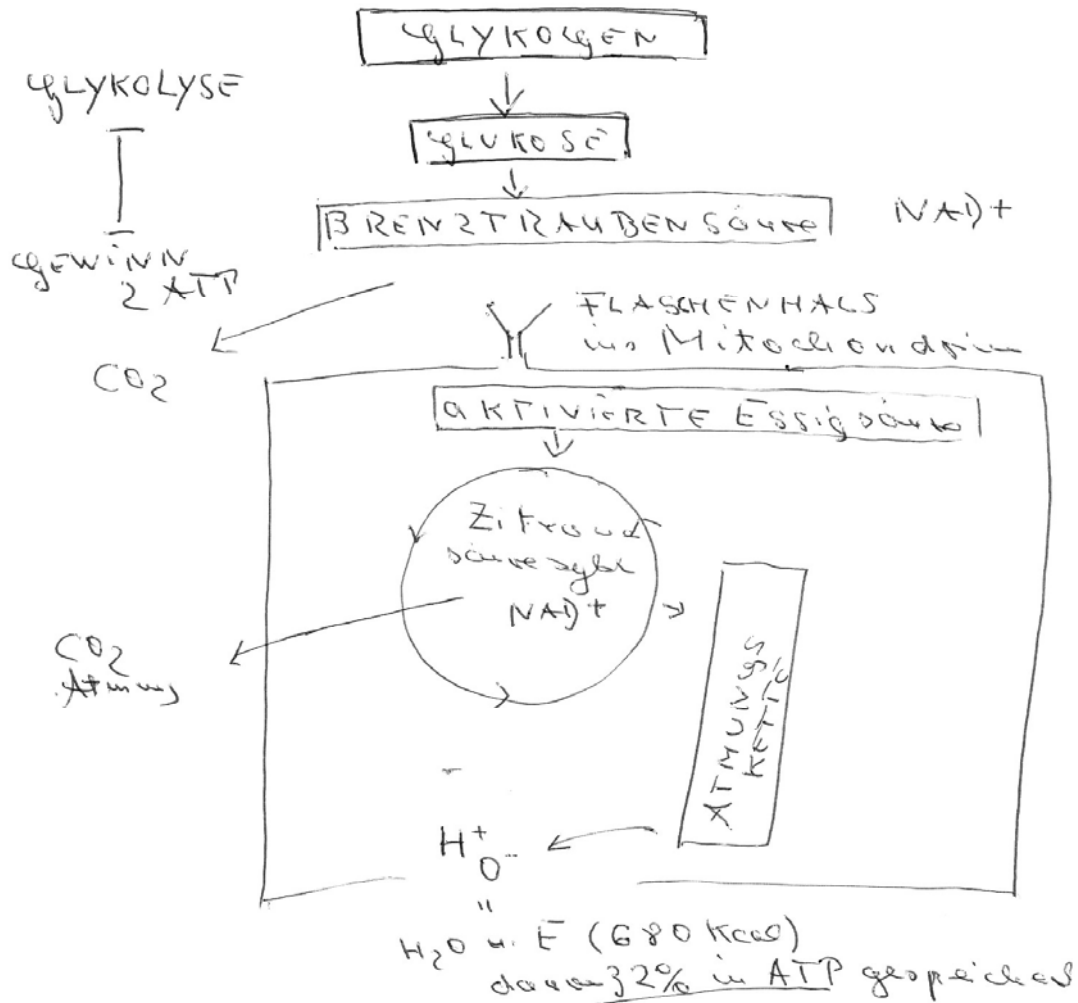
GLYKOGEN

GLYKOLYSE

GLUKOSE

BRENZTRAUBENSÄURE

$NAD^+$

GEWINN 2 ATP

FLASCHENHALS ins Mitochondrium

$CO_2$

AKTIVIERTE ESSIGSÄURE

Zitronensäurezykl

$NAD^+$

$CO_2$ Atmung

ATMUNGSKETTE

$H^+$
$O^-$
"
$H_2O$ u. E (680 Kcal)
davon 32% in ATP gespeichert